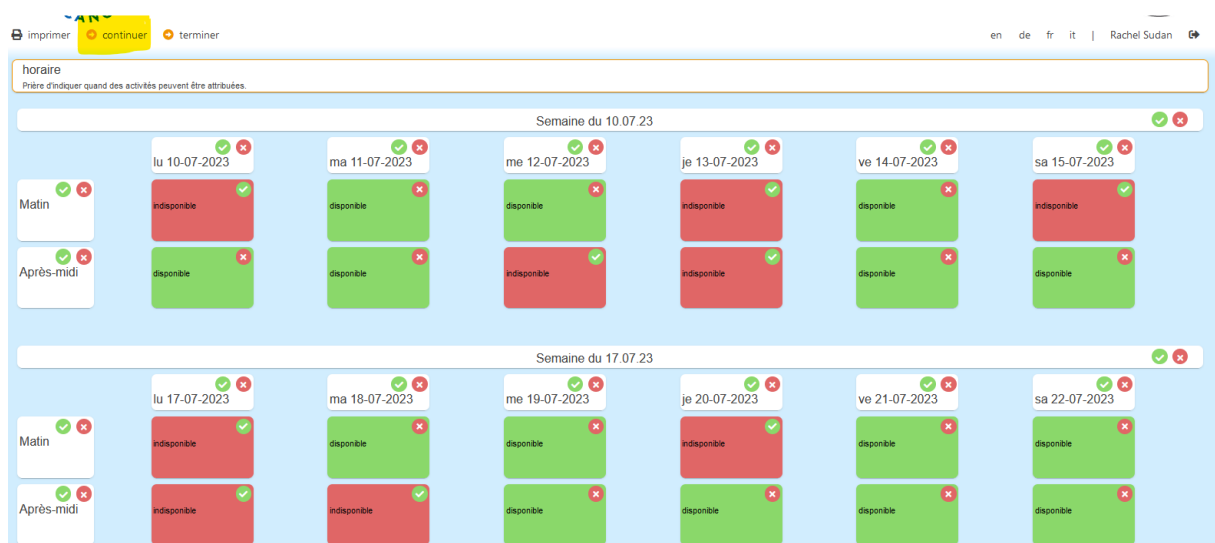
imprimer continuer terminer

en de fr it | Rachel Sudan

horaire
Prière d'indiquer quand des activités peuvent être attribuées.

Semaine du 10.07.23

| | lu 10-07-2023 | ma 11-07-2023 | me 12-07-2023 | je 13-07-2023 | ve 14-07-2023 | sa 15-07-2023 |
|---|---|---|---|---|---|---|
| Matin | indisponible | disponible | disponible | indisponible | disponible | indisponible |
| Après-midi | disponible | disponible | indisponible | indisponible | disponible | disponible |

Semaine du 17.07.23

| | lu 17-07-2023 | ma 18-07-2023 | me 19-07-2023 | je 20-07-2023 | ve 21-07-2023 | sa 22-07-2023 |
|---|---|---|---|---|---|---|
| Matin | indisponible | disponible | disponible | indisponible | disponible | disponible |
| Après-midi | indisponible | indisponible | disponible | disponible | disponible | disponible |